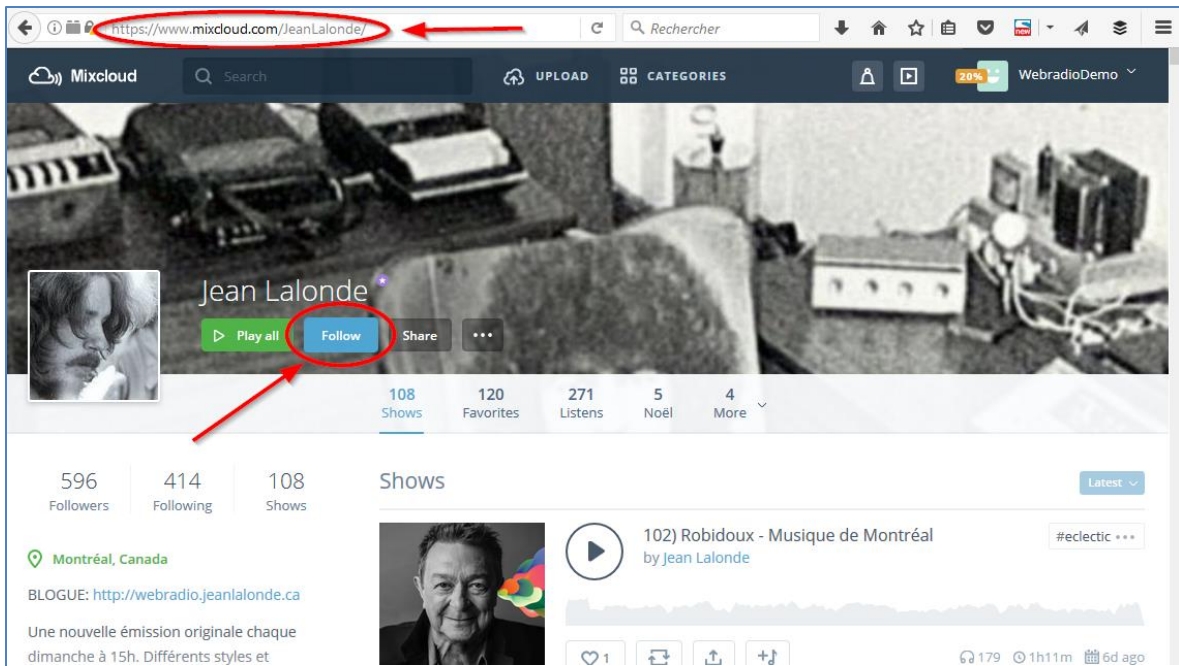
https://www.mixcloud.com/JeanLalonde/

Rechercher

new

Mixcloud

Search

UPLOAD

CATEGORIES

20%

WebradioDemo

Jean Lalonde

Play all

Follow

Share

...

108
Shows

120
Favorites

271
Listens

5
Noël

4
More

596
Followers

414
Following

108
Shows

Shows

Latest

102) Robidoux - Musique de Montréal
by Jean Lalonde

#eclectic ...

Montréal, Canada

BLOGUE: http://webradio.jeanlalonde.ca

Une nouvelle émission originale chaque dimanche à 15h. Différents styles et

1

179 1h11m 6d ago